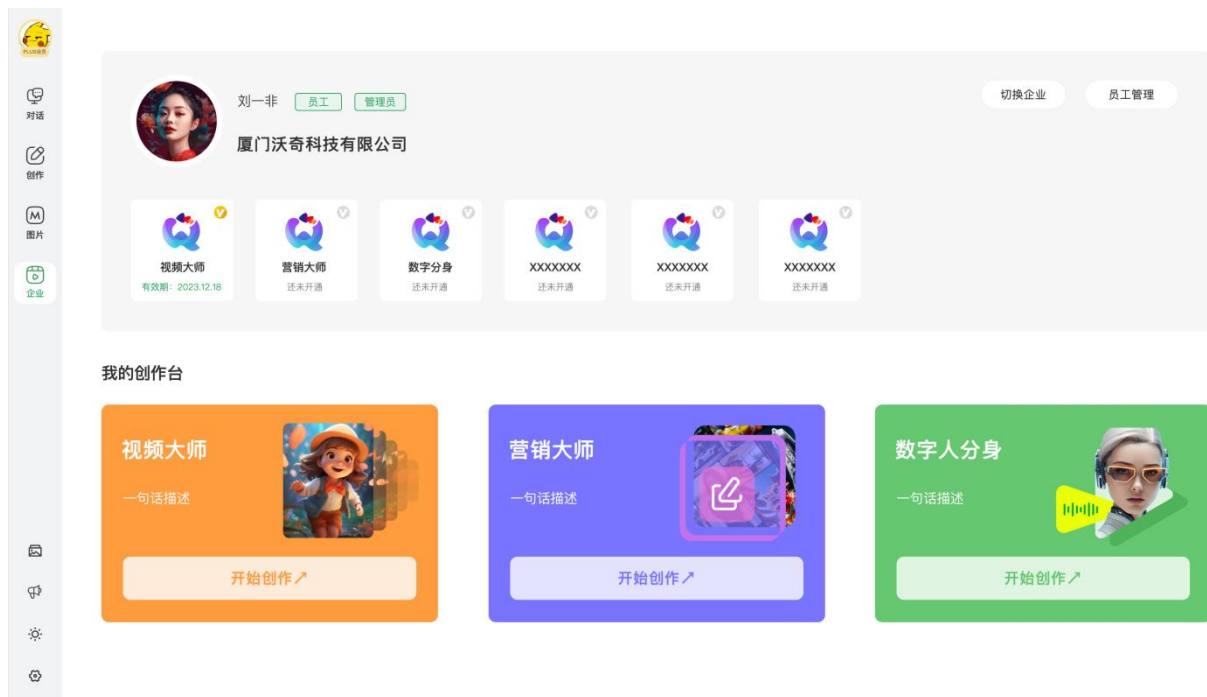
PLUS会员

对话

创作

图片

企业

刘一非 员工 管理员

厦门沃奇科技有限公司

切换企业 员工管理

视频大师
有效期：2023.12.18

营销大师
还未开通

数字分身
还未开通

XXXXXXX
还未开通

XXXXXXX
还未开通

XXXXXXX
还未开通

我的创作台

视频大师
一句话描述
开始创作↗

营销大师
一句话描述
开始创作↗

数字人分身
一句话描述
开始创作↗